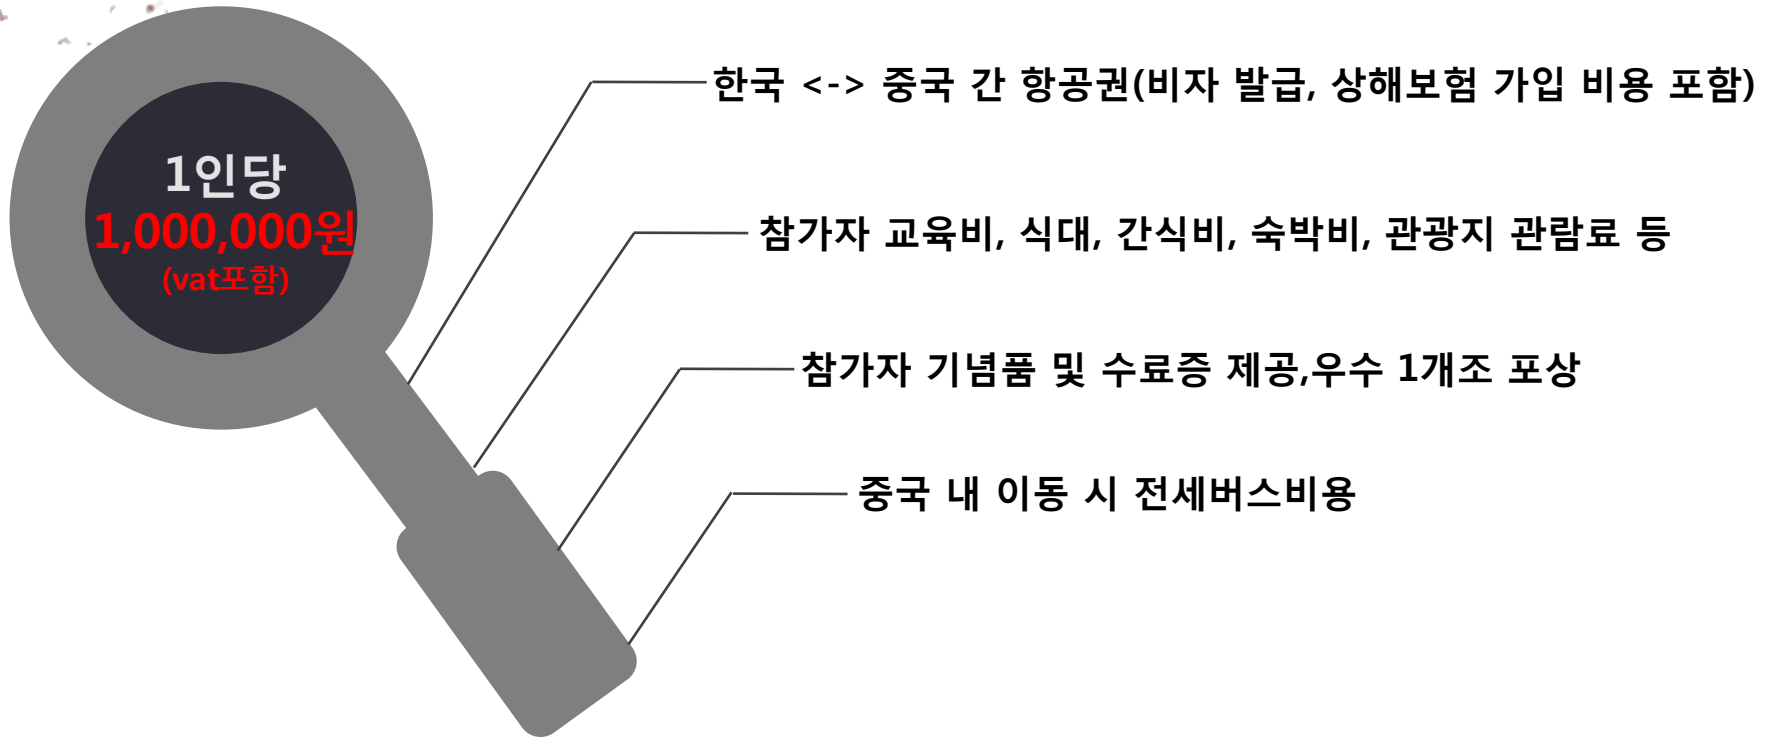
1인당
1,000,000원
(vat포함)

한국 <-> 중국 간 항공권(비자 발급, 상해보험 가입 비용 포함)

참가자 교육비, 식대, 간식비, 숙박비, 관광지 관람료 등

참가자 기념품 및 수료증 제공,우수 1개조 포상

중국 내 이동 시 전세버스비용